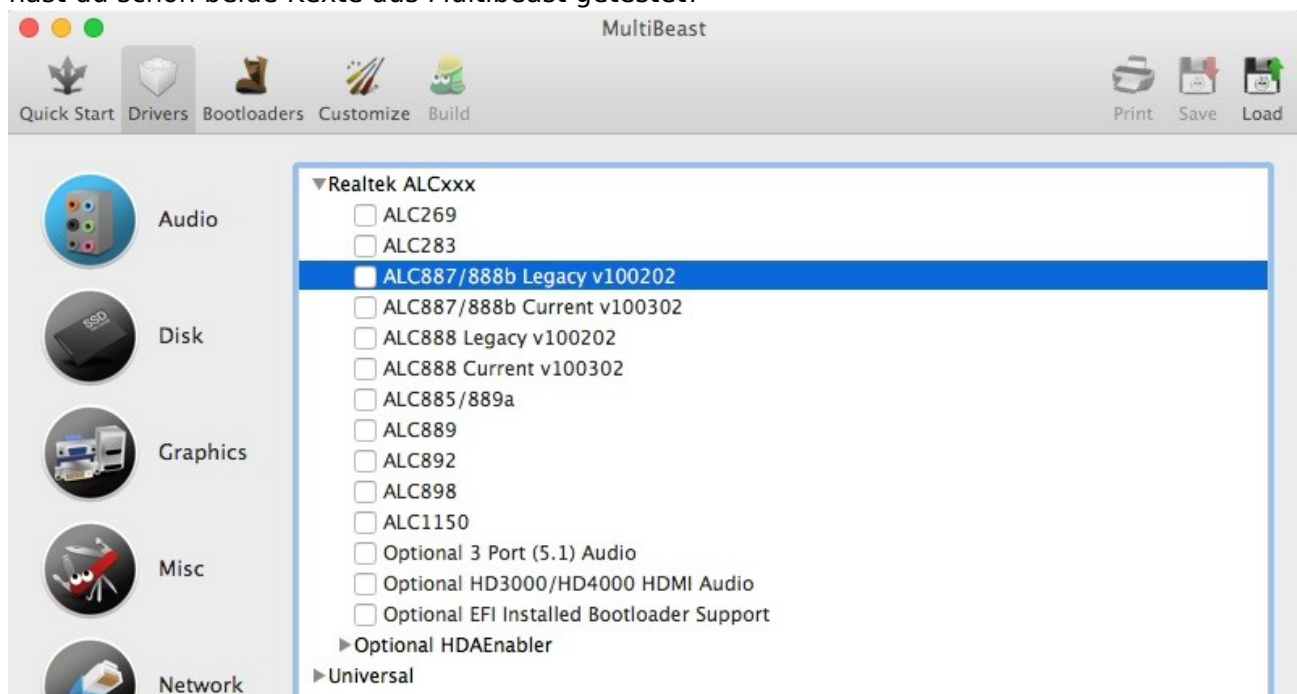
hast du schon beide Kexts aus Multibeast getestet?

MultiBeast

Quick Start Drivers Bootloaders Customize Build

Print Save Load

Audio

Disk

Graphics

Misc

Network

▼Realtek ALCxxx
ALC269
ALC283
ALC887/888b Legacy v100202
ALC887/888b Current v100302
ALC888 Legacy v100202
ALC888 Current v100302
ALC885/889a
ALC889
ALC892
ALC898
ALC1150
Optional 3 Port (5.1) Audio
Optional HD3000/HD4000 HDMI Audio
Optional EFI Installed Bootloader Support
▶Optional HDAEnabler
▶Universal